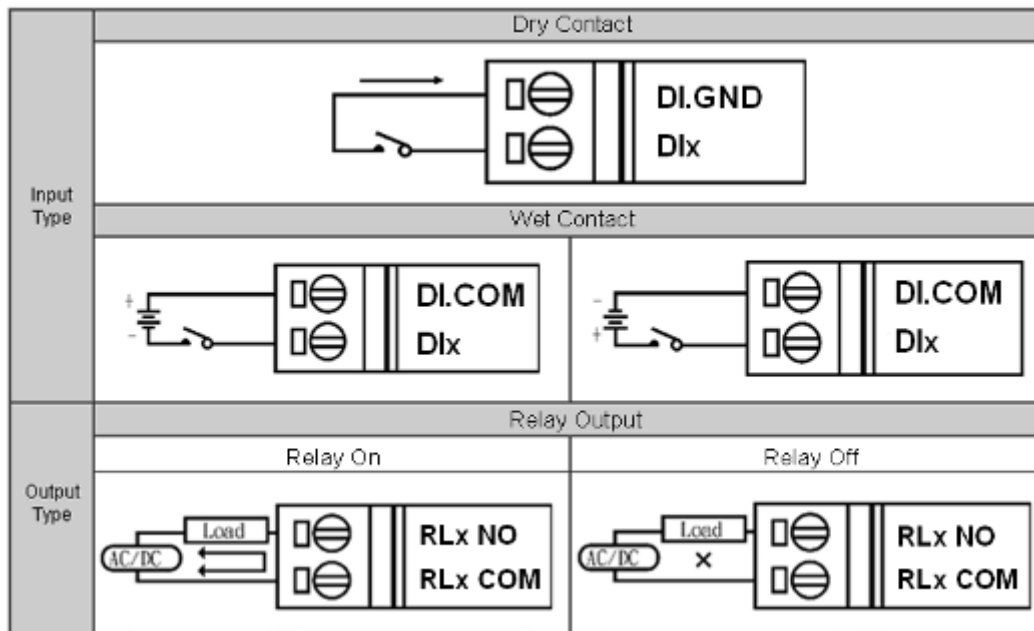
| | | |
|---|---|---|
| Input Type | Dry Contact<br>DI.GND<br>DIx | |
| | Wet Contact | |
| | +<br>-<br>DI.COM<br>DIx | -<br>+<br>DI.COM<br>DIx |
| Output Type | Relay Output | |
| | Relay On | Relay Off |
| | Load<br>AC/DC<br>RLx NO<br>RLx COM | Load<br>×<br>AC/DC<br>RLx NO<br>RLx COM |